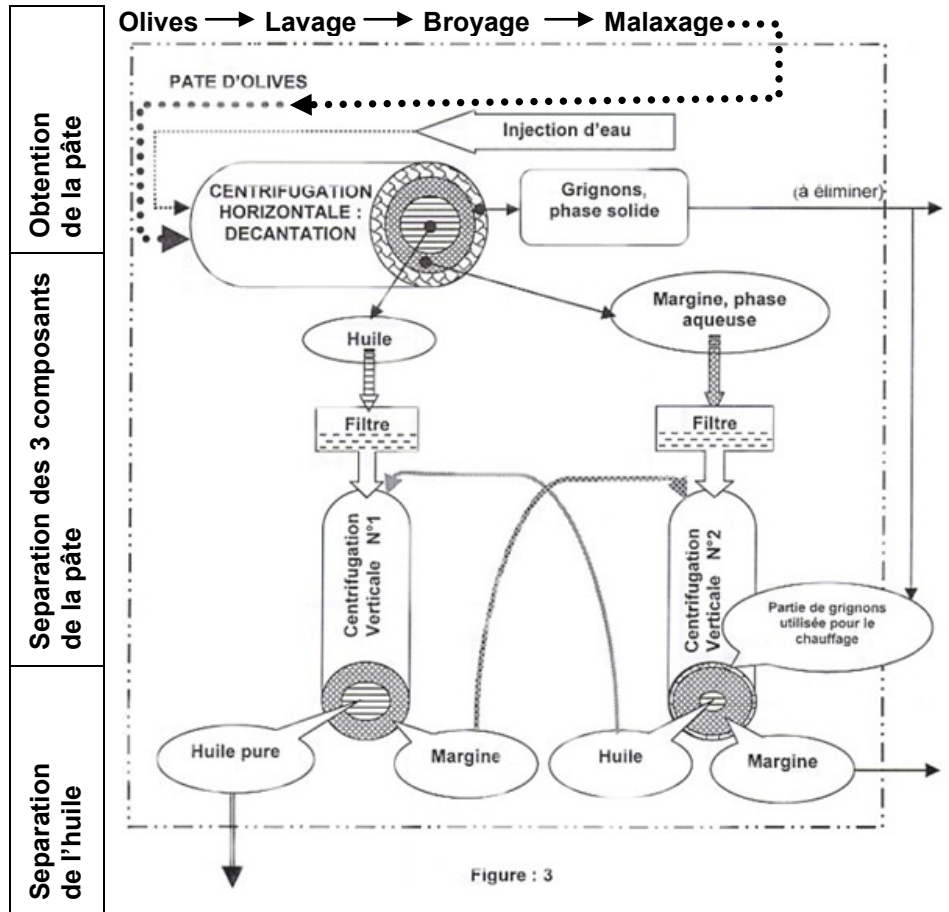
Obtention de la pâte

Separation des 3 composants de la pâte

Separation de l'huile

Olives → Lavage → Broyage → Malaxage

PATE D'OLIVES

Injection d'eau

CENTRIFUGATION HORIZONTALE : DECANTATION

Grignons, phase solide

(à éliminer)

Huile

Margine, phase aqueuse

Filtre

Filtre

Centrifugation Verticale N°1

Centrifugation Verticale N°2

Partie de grignons utilisée pour le chauffage

Huile pure

Margine

Huile

Margine

Figure : 3